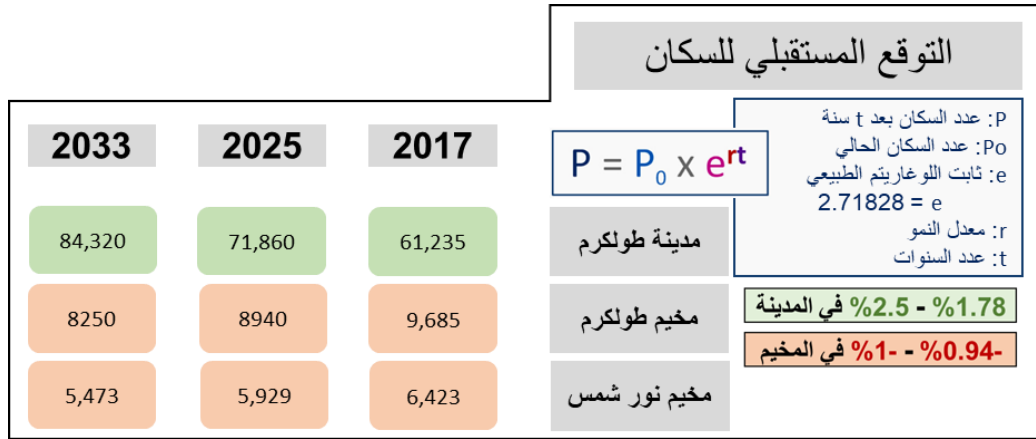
التوقع المستقبلي للسكان

$P = P_0 \times e^{rt}$

P: عدد السكان بعد t سنة
Po: عدد السكان الحالي
e: ثابت اللوغاريتم الطبيعي
e = 2.71828
r: معدل النمو
t: عدد السنوات

| | 2017 | 2025 | 2033 |
|---|---|---|---|
| مدينة طولكرم | 61,235 | 71,860 | 84,320 |
| مخيم طولكرم | 9,685 | 8940 | 8250 |
| مخيم نور شمس | 6,423 | 5,929 | 5,473 |

1.78% - 2.5% في المدينة

-0.94% - -1% في المخيم